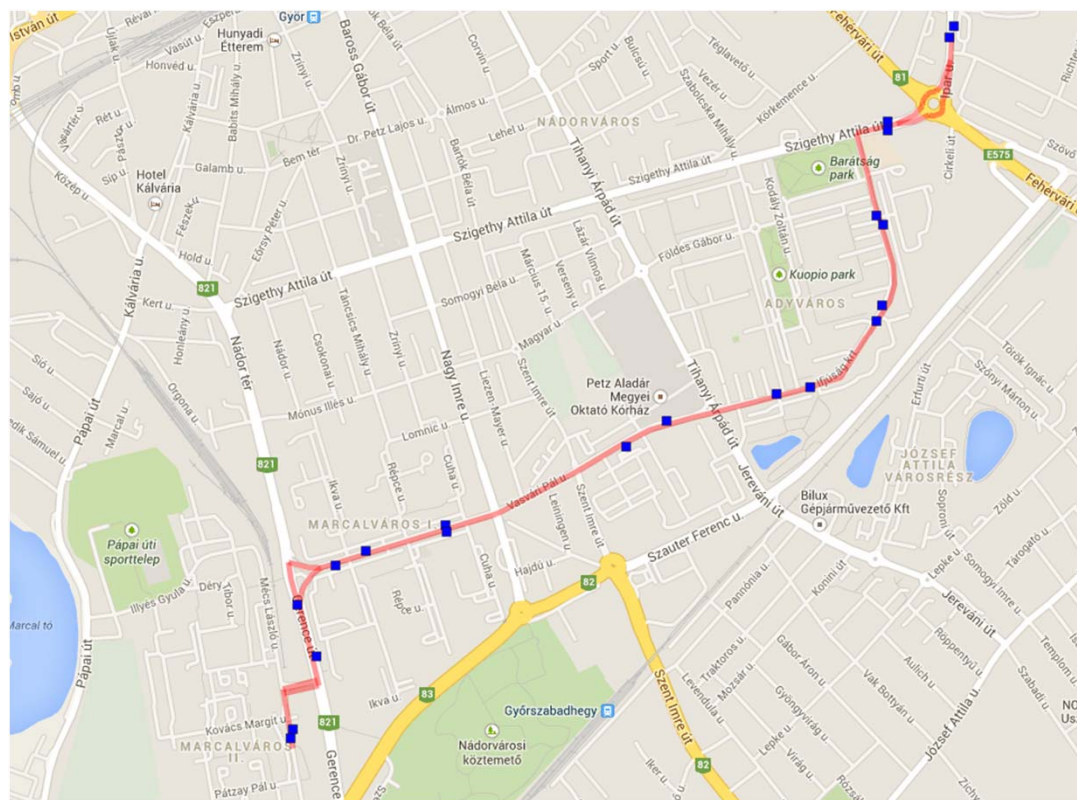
István út
Révai
Vasút u.
Eszperantó
Győr
Baross Gábor út
Bela u.
Corvin u.
Bulcsú u.
Sport u.
Téglavető u.
Fehérvári út
Ipar u.
Richter
Újlaki u.
Honvéd u.
Hunyadi Étterem
Zrínyi u.
Álmos u.
Vezér u.
Szabolcska Mihály u.
Körkemence u.
81
Babits Mihály u.
Kálvária u.
Rét u.
Ybl u.
Jókai u.
Dr. Petz Lajos u.
Lehel u.
NÁDORVÁROS
Szigethy Attila út
Szövő
Pásztor u.
Galamb u.
Bem tér
Bartók Béla u.
Tihanyi Árpád út
Barátság park
Cirkeli út
E575
Síp u.
Hotel Kálvária
Zrínyi u.
Szigethy Attila út
Fehérvári út
Közép u.
Fészek u.
Kodály Zoltán u.
Hold u.
Édry Péter u.
Szigethy Attila út
Lázár Vilmos u.
Földes Gábor u.
821
Kuopio park
Kert u.
Kálvária u.
Szigethy Attila út
Táncsics Mihály u.
Somogyi Béla u.
Március 15. u.
Verseny u.
ADYVÁROS
Honlédy u.
Nádor tér
Nádor u.
Csokona u.
Zrínyi u.
Magyar u.
Siló u.
Orgona u.
Szent Imre u.
Liezen-Mayer u.
Nagy Imre u.
Petz Aladár Megyei Oktató Kórház
Tihanyi Árpád út
Ifjúság krt.
Török Ignác u.
Szőnyi Márton u.
Sajó u.
Pápai út
Marcal u.
Mónus Illés u.
Erfurti út
adik Sámuel u.
Lomnic u.
JÓZSEF ATTILA VÁROSRÉSZ
821
Ikva u.
Répce u.
Cuha u.
Vasvári Pál u.
Szent Imre u.
Jereváni út
Bilux Gépjárművezető Kft
Sopron u.
Zöld u.
MARCALVÁROS I.
Leiningen u.
Szauter Ferenc u.
Tárogató u.
Pápai úti sporttelep
Déry
Mécs László u.
Hajdú u.
Cuha u.
82
Pannónia u.
Konini út
Lepke u.
Somogyi Imre u.
Tibor u.
Répce u.
Jereváni út
Illyés Gyula u.
Gerence u.
Marcal tó
Röppentyű u.
Templom
Pápai út
Gábor Áron u.
Aulich u.
Szabadi u.
Ikva u.
83
Traktoros u.
Mozsár u.
Gyöngyvirág u.
Vak Bottyán u.
Kovács Margit u.
821
Győrszabadhegy
Levendula u.
József Attila út
NO
Us
MARCALVÁROS II.
Nádorvárosi köztemető
Szent Imre út
Lepke u.
Virág u.
Gerence
Iker u.
82
Pátzay Pál u.
Rózsa
Zichy